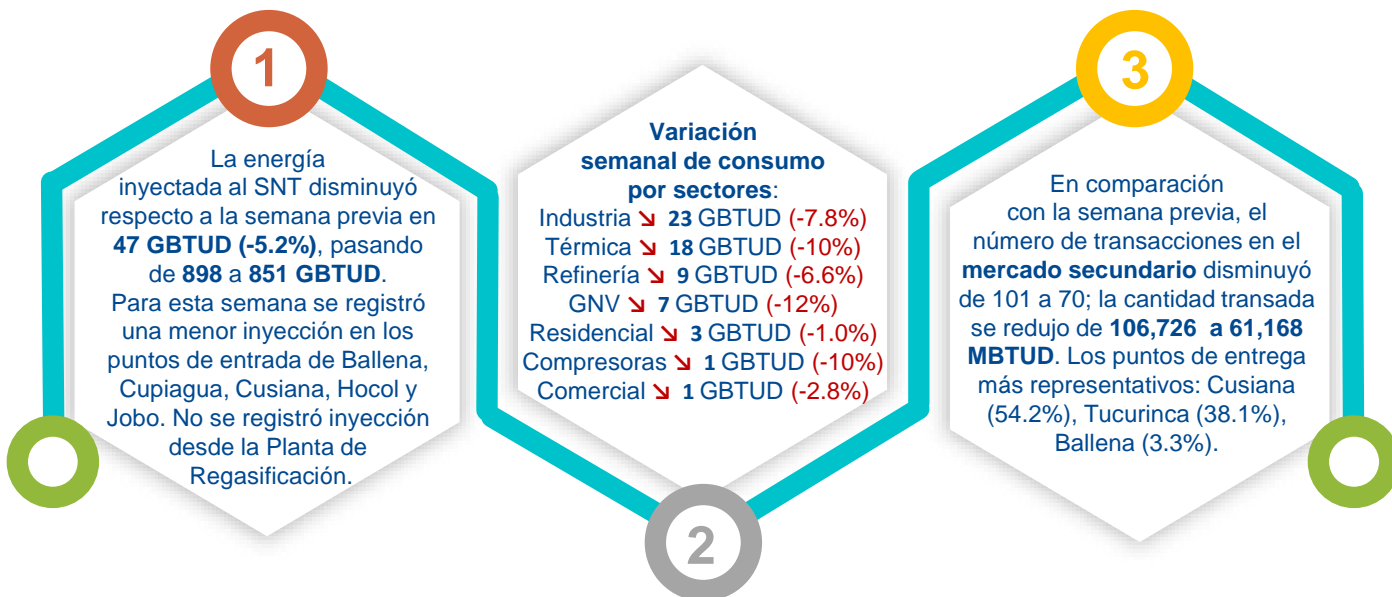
1

La energía inyectada al SNT disminuyó respecto a la semana previa en 47 GBTUD (-5.2%), pasando de 898 a 851 GBTUD. Para esta semana se registró una menor inyección en los puntos de entrada de Ballena, Cupiagua, Cusiana, Hocol y Jobo. No se registró inyección desde la Planta de Regasificación.

Variación semanal de consumo por sectores:
Industria ↘ 23 GBTUD (-7.8%)
Térmica ↘ 18 GBTUD (-10%)
Refinería ↘ 9 GBTUD (-6.6%)
GNV ↘ 7 GBTUD (-12%)
Residencial ↘ 3 GBTUD (-1.0%)
Compresoras ↘ 1 GBTUD (-10%)
Comercial ↘ 1 GBTUD (-2.8%)

2

3

En comparación con la semana previa, el número de transacciones en el mercado secundario disminuyó de 101 a 70; la cantidad transada se redujo de 106,726 a 61,168 MBTUD. Los puntos de entrega más representativos: Cusiana (54.2%), Tucurinca (38.1%), Ballena (3.3%).